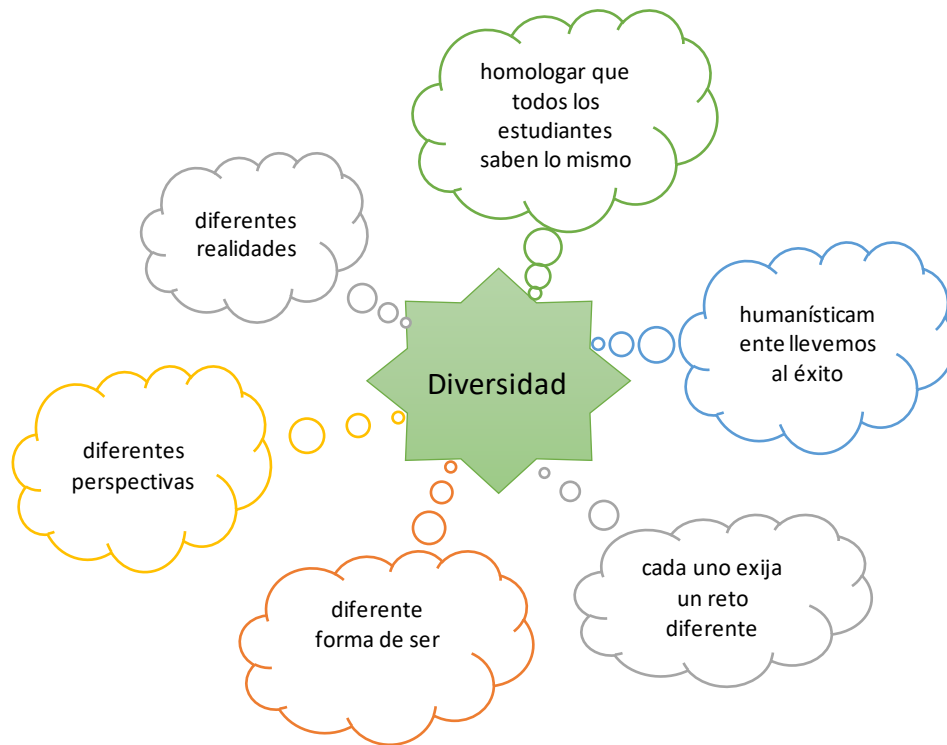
homologar que todos los estudiantes saben lo mismo

diferentes realidades

humanísticamente llevemos al éxito

Diversidad

diferentes perspectivas

cada uno exija un reto diferente

diferente forma de ser